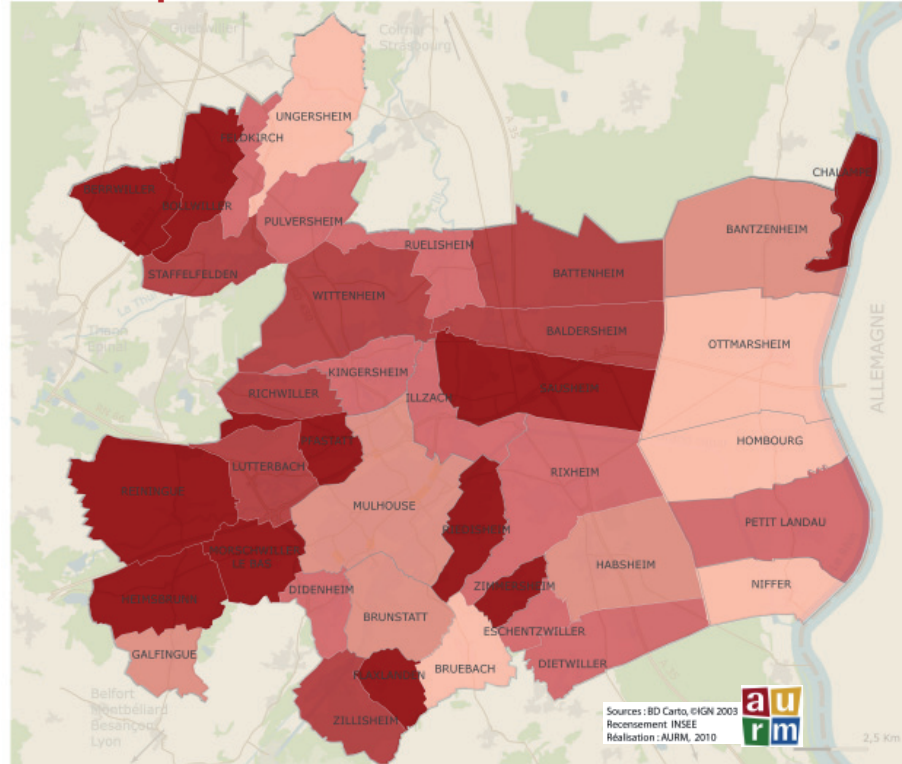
Colmar
Strasbourg
UNGERSHEIM
FELDKIRCH
BERRWILLER
BOLLWILLER
PULVERSHEIM
STAFFELFELDEN
RUELISHEIM
BATTENHEIM
CHALAMPÉ
BANTZENHEIM
WITTENHEIM
BALDERSHEIM
OTTMARSHEIM
ALLEMAGNE
KINGERSHEIM
RICHWILLER
ILLZACH
SAUSHEIM
HOMBOURG
PFASTATT
LUTTERBACH
RIXHEIM
REININGUE
MULHOUSE
RIEDISHEIM
PETIT LANDAU
MORSCHWILLER LE BAS
HABSHEIM
HEIMSBRUNN
DIDENHEIM
ZIMMERSHEIM
NIFFER
BRUNSTATT
ESCHENTZWILLER
GALFINGUE
DIETWILLER
FLAXLANDEN
BRUEBACH
ZILLISHEIM
Belfort
Montbéliard
Besançon
Lyon
Sources : BD Carto, ©IGN 2003
Recensement INSEE
Réalisation : AURM, 2010
aurm
2,5 Km